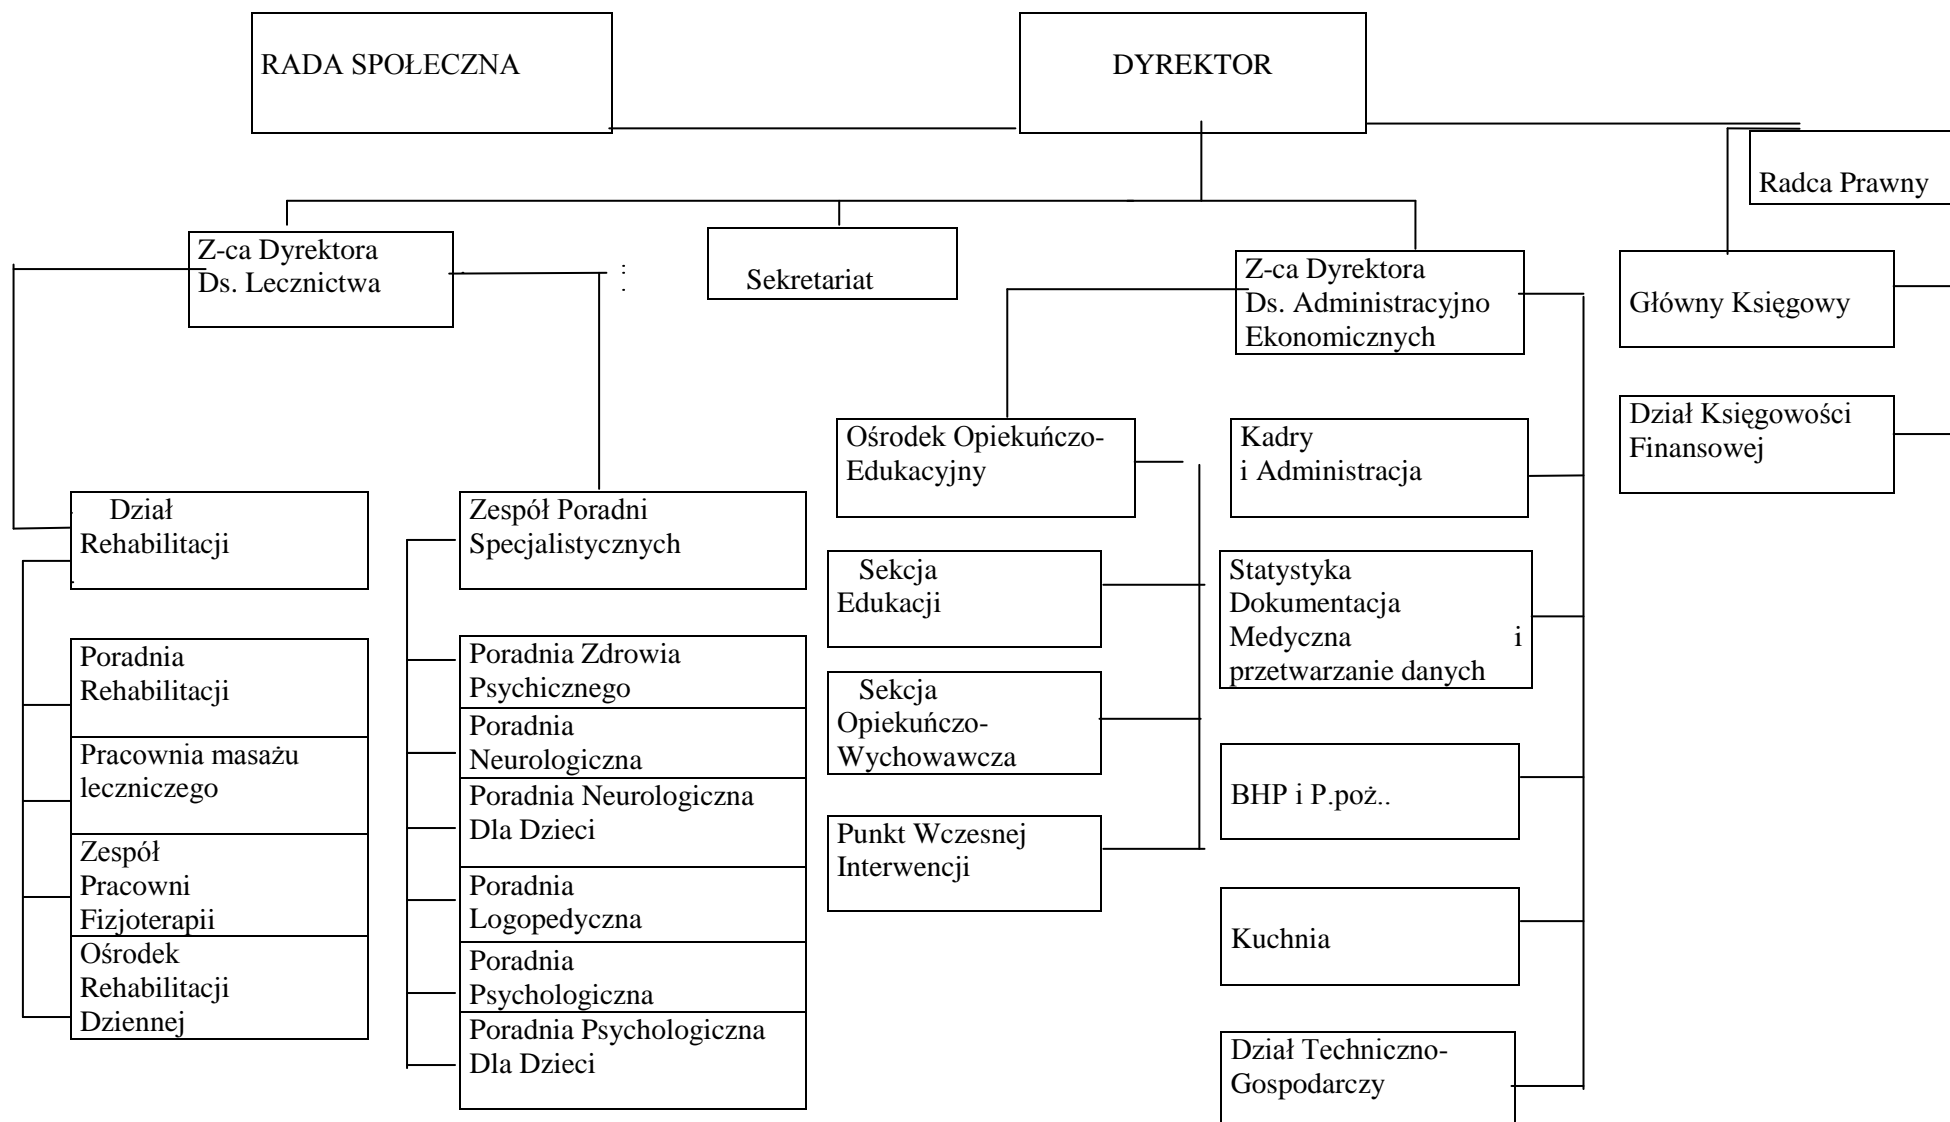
RADA SPOŁECZNA

DYREKTOR

Radca Prawny

Z-ca Dyrektora Ds. Lecznictwa

Sekretariat

Z-ca Dyrektora Ds. Administracyjno Ekonomicznych

Główny Księgowy

Dział Księgowości Finansowej

Dział Rehabilitacji

Poradnia Rehabilitacji

Pracownia masażu leczniczego

Zespół Pracowni Fizjoterapii

Ośrodek Rehabilitacji Dziennej

Zespół Poradni Specjalistycznych

Poradnia Zdrowia Psychicznego

Poradnia Neurologiczna

Poradnia Neurologiczna Dla Dzieci

Poradnia Logopedyczna

Poradnia Psychologiczna

Poradnia Psychologiczna Dla Dzieci

Ośrodek Opiekuńczo-Edukacyjny

Sekcja Edukacji

Sekcja Opiekuńczo-Wychowawcza

Punkt Wczesnej Interwencji

Kadry i Administracja

Statystyka Dokumentacja Medyczna i przetwarzanie danych

BHP i P.poż..

Kuchnia

Dział Techniczno-Gospodarczy